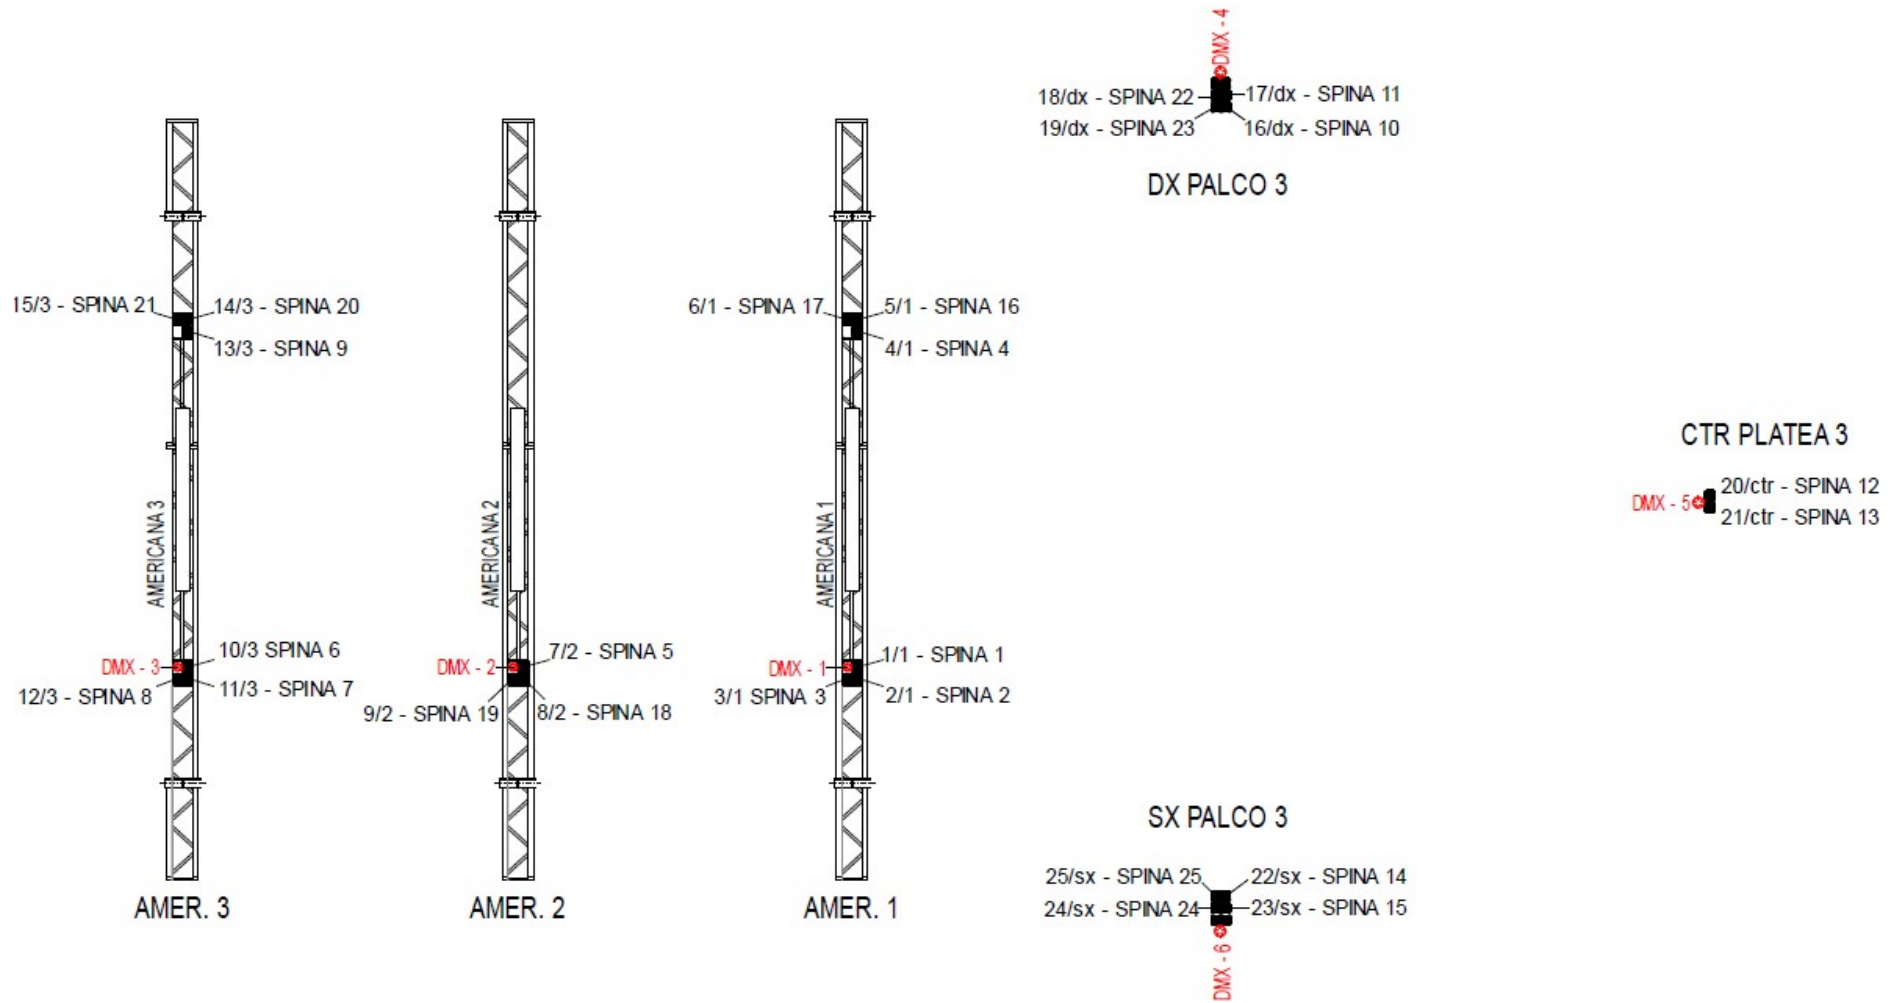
DMX - 4
18/dx - SPINA 22
17/dx - SPINA 11
19/dx - SPINA 23
16/dx - SPINA 10
DX PALCO 3

15/3 - SPINA 21
14/3 - SPINA 20
13/3 - SPINA 9
AMERICANA 3
DMX - 3
10/3 SPINA 6
12/3 - SPINA 8
11/3 - SPINA 7
AMER. 3

AMERICANA 2
DMX - 2
7/2 - SPINA 5
9/2 - SPINA 19
8/2 - SPINA 18
AMER. 2

6/1 - SPINA 17
5/1 - SPINA 16
4/1 - SPINA 4
AMERICANA 1
DMX - 1
1/1 - SPINA 1
3/1 SPINA 3
2/1 - SPINA 2
AMER. 1

CTR PLATEA 3
DMX - 5
20/ctr - SPINA 12
21/ctr - SPINA 13

SX PALCO 3
25/sx - SPINA 25
22/sx - SPINA 14
24/sx - SPINA 24
23/sx - SPINA 15
DMX - 6